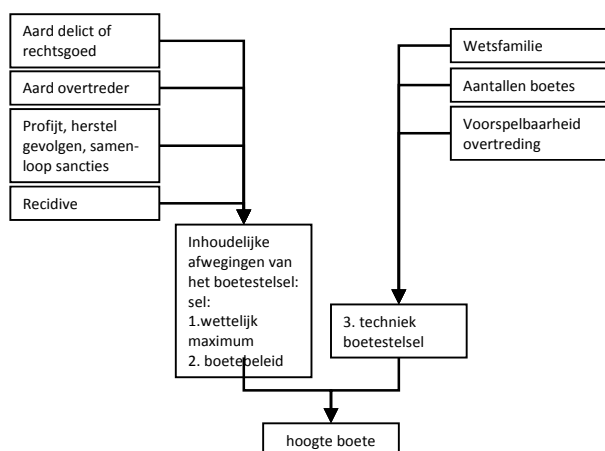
Aard delict of rechtsgoed

Aard overtreder

Profijt, herstel gevolgen, samenloop sancties

Recidive

Wetsfamilie

Aantallen boetes

Voorspelbaarheid overtreding

Inhoudelijke afwegingen van het boetestelsel: sel:
1.wettelijk maximum
2. boetebeleid

3. techniek boetestelsel

hoogte boete